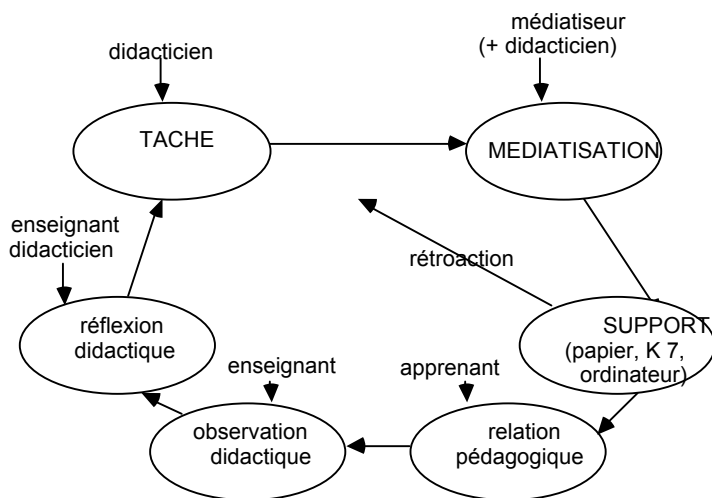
didacticien

TACHE

médiatiseur
(+ didacticien)

MEDIATISATION

enseignant
didacticien

rétroaction

réflexion
didactique

SUPPORT
(papier, K 7,
ordinateur)

enseignant

apprenant

observation
didactique

relation
pédagogique